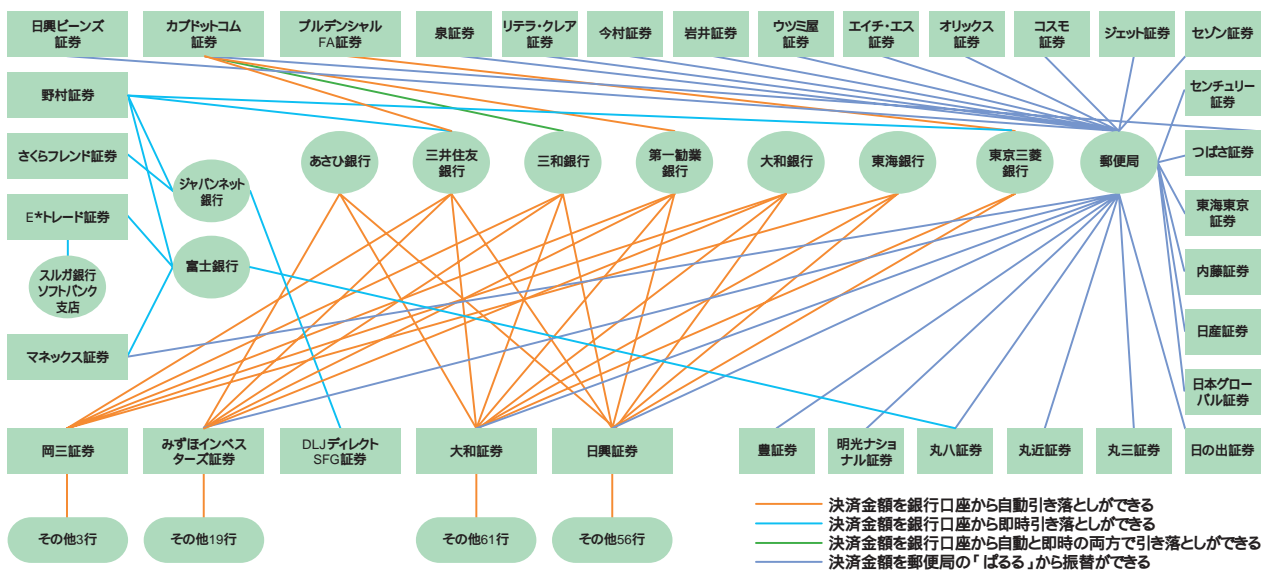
日興ビーンズ証券
カブドットコム証券
プルデンシャルFA証券
泉証券
リテラ・クレア証券
今村証券
岩井証券
ウツミ屋証券
エイチ・エス証券
オリックス証券
コスモ証券
ジェット証券
セゾン証券

野村証券
センチュリー証券
さくらフレンド証券
つばさ証券
ジャパンネット銀行
あさひ銀行
三井住友銀行
三和銀行
第一勧業銀行
大和銀行
東海銀行
東京三菱銀行
郵便局
E*トレード証券
東海東京証券
スルガ銀行ソフトバンク支店
富士銀行
内藤証券
日産証券
マネックス証券
日本グローバル証券

岡三証券
みずほインベスターズ証券
DLJディレクトSFG証券
大和証券
日興証券
豊証券
明光ナショナル証券
丸八証券
丸近証券
丸三証券
日の出証券

その他3行
その他19行
その他61行
その他56行

決済金額を銀行口座から自動引き落としができる
決済金額を銀行口座から即時引き落としができる
決済金額を銀行口座から自動と即時の両方で引き落としができる
決済金額を郵便局の「ぱるる」から振替ができる